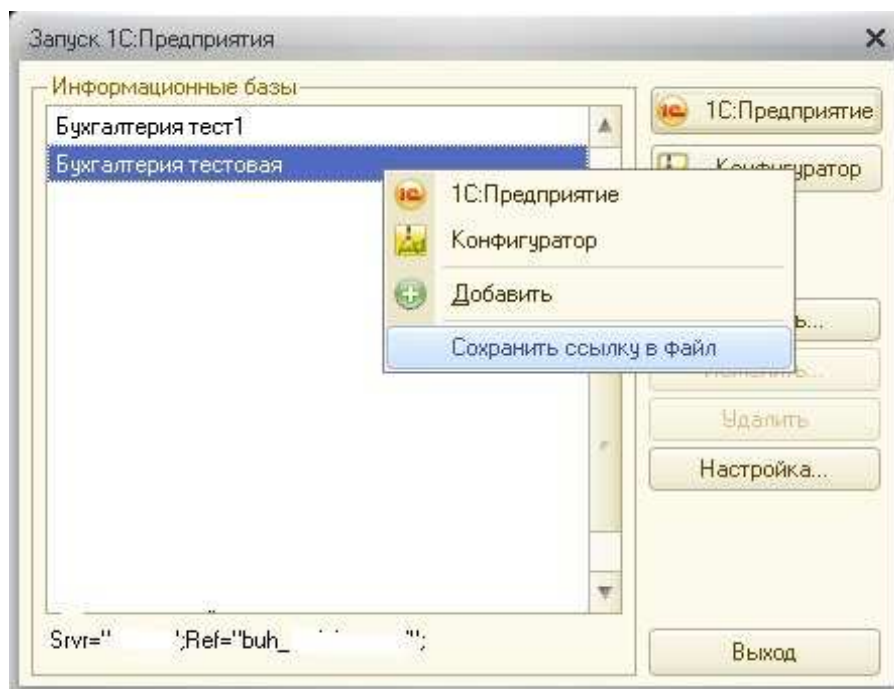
Запуск 1С:Предприятия

Информационные базы

Бухгалтерия тест1

Бухгалтерия тестовая

1С:Предприятие

Конфигуратор

1С:Предприятие

Конфигуратор

Добавить

Сохранить ссылку в файл

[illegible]ь...

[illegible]

Удалить

Настройка...

Srvr="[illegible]";Ref="buh_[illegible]";

Выход